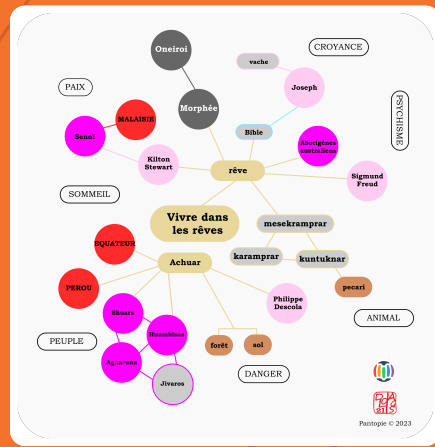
Oneiroi

CROYANCE

vache

Joseph

PAIX

PSYCHISME

Morphée

MALAISIE

Senoï

Bible

Aborigènes australiens

Kilton Stewart

rêve

Sigmund Freud

SOMMEIL

Vivre dans les rêves

mesekramprar

EQUATEUR

karamprar

kuntuknar

Achuar

pecari

PEROU

Philippe Descola

Shuars

ANIMAL

Huambisas

PEUPLE

forêt

sol

Aguarunas

Jivaros

DANGER

Pantopie © 2023